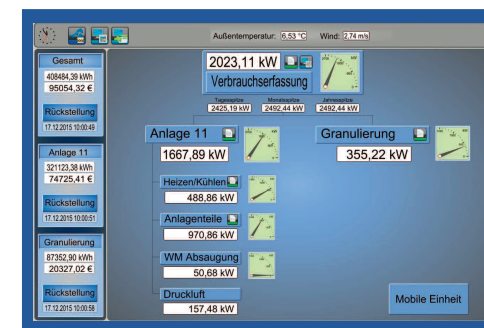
Außentemperatur: 6,53 °C Wind: 2,74 m/s

Gesamt
408484,39 kWh
95054,32 €
Rückstellung
17.12.2015 10:00:49

Anlage 11
321123,38 kWh
74725,41 €
Rückstellung
17.12.2015 10:00:51

Granulierung
87352,90 kWh
20327,02 €
Rückstellung
17.12.2015 10:00:56

2023,11 kW
Verbrauchserfassung
Tagesspitze 2425,19 kW
Monatsspitze 2492,44 kW
Jahresspitze 2492,44 kW

Anlage 11
1667,89 kW

Granulierung
355,22 kW

Heizen/Kühlen
488,86 kW

Anlagenteile
970,86 kW

WM Absaugung
50,68 kW

Druckluft
157,48 kW

Mobile Einheit